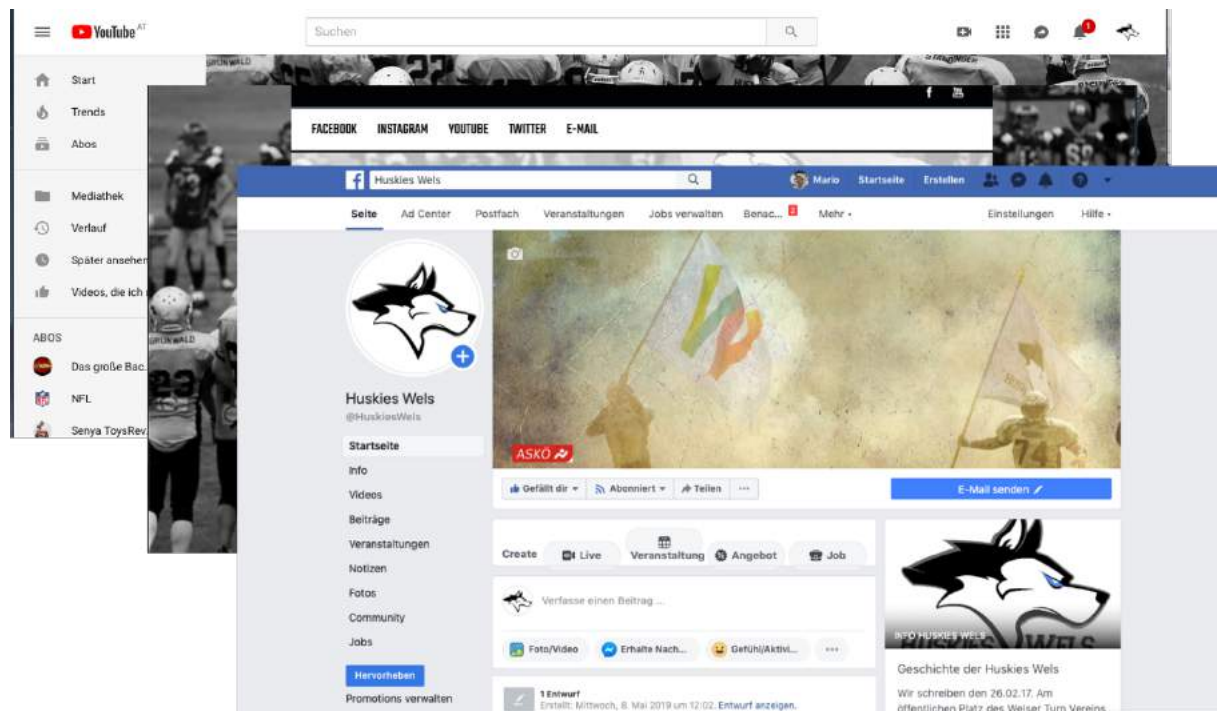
YouTube AT

Suchen

1

Start
Trends
Abos
Mediathek
Verlauf
Später ansehen
Videos, die ich
ABOS
Das große Bac
NFL
Senya ToysRev

FACEBOOK INSTAGRAM YOUTUBE TWITTER E-MAIL

Huskies Wels

Mario Startseite Erstellen

Seite Ad Center Postfach Veranstaltungen Jobs verwalten Benac... 2 Mehr Einstellungen Hilfe

Huskies Wels
@HuskiesWels

Startseite
Info
Videos
Beiträge
Veranstaltungen
Notizen
Fotos
Community
Jobs
Hervorheben
Promotions verwalten

ASKÖ

Gefällt dir Abonniert Teilen ...

E-Mail senden

Create Live Veranstaltung Angebot Job

Verfasse einen Beitrag ...

Foto/Video Erhalte Nach... Gefühl/Aktivi... ...

1 Entwurf
Erstellt: Mittwoch, 8. Mai 2019 um 12:02. Entwurf anzeigen.

INFO HUSKIES WELS

Geschichte der Huskies Wels

Wir schreiben den 26.02.17. Am öffentlichen Platz des Welser Turn Vereins